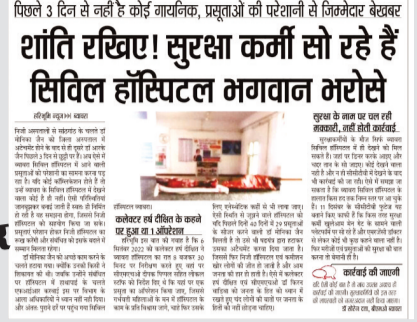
पिछले 3 दिन से नहीं है कोई गायनिक, प्रसूताओं की परेशानी से जिम्मेदार बेखबर

शांति रखिए! सुरक्षा कर्मी सो रहे हैं
सिविल हॉस्पिटल भगवान भरोसे

हरिभूमि न्यूज़ >> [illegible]

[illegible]

कलेक्टर हर्ष दीक्षित के जाने पर हुआ था 1 ऑपरेशन

सुरक्षा के नाम पर चल रही मक्कारी, नहीं होती कार्रवाई

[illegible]

कार्रवाई की जाएगी

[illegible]